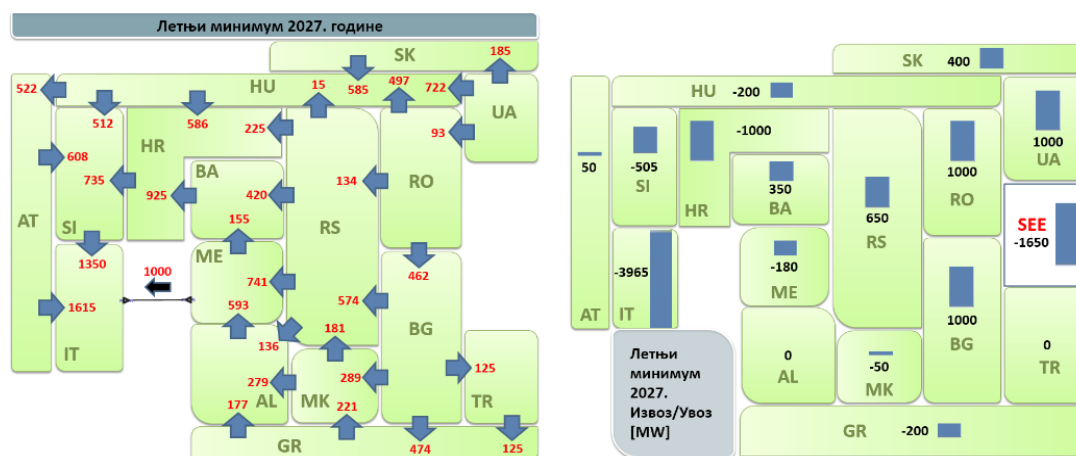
Летњи минимум 2027. године

SK 185
HU
522 512 586 15 585 497 722
UA
93
AT
608
SI
735
HR
225
BA
925 420
RO
134
RS
1350
1000
ME
155
741
462
1615
IT
593
574
BG
136
181
AL
279
MK
289
125
TR
177 221
GR
474 125

SK 400
HU -200
50
AT
-505
SI
HR
-1000
350
BA
650
RS
1000
RO
1000
UA
SEE
-1650
-3965
IT
-180
ME
1000
BG
0
AL
-50
MK
0
TR
Летњи минимум 2027. Извоз/Увоз [MW]
GR -200